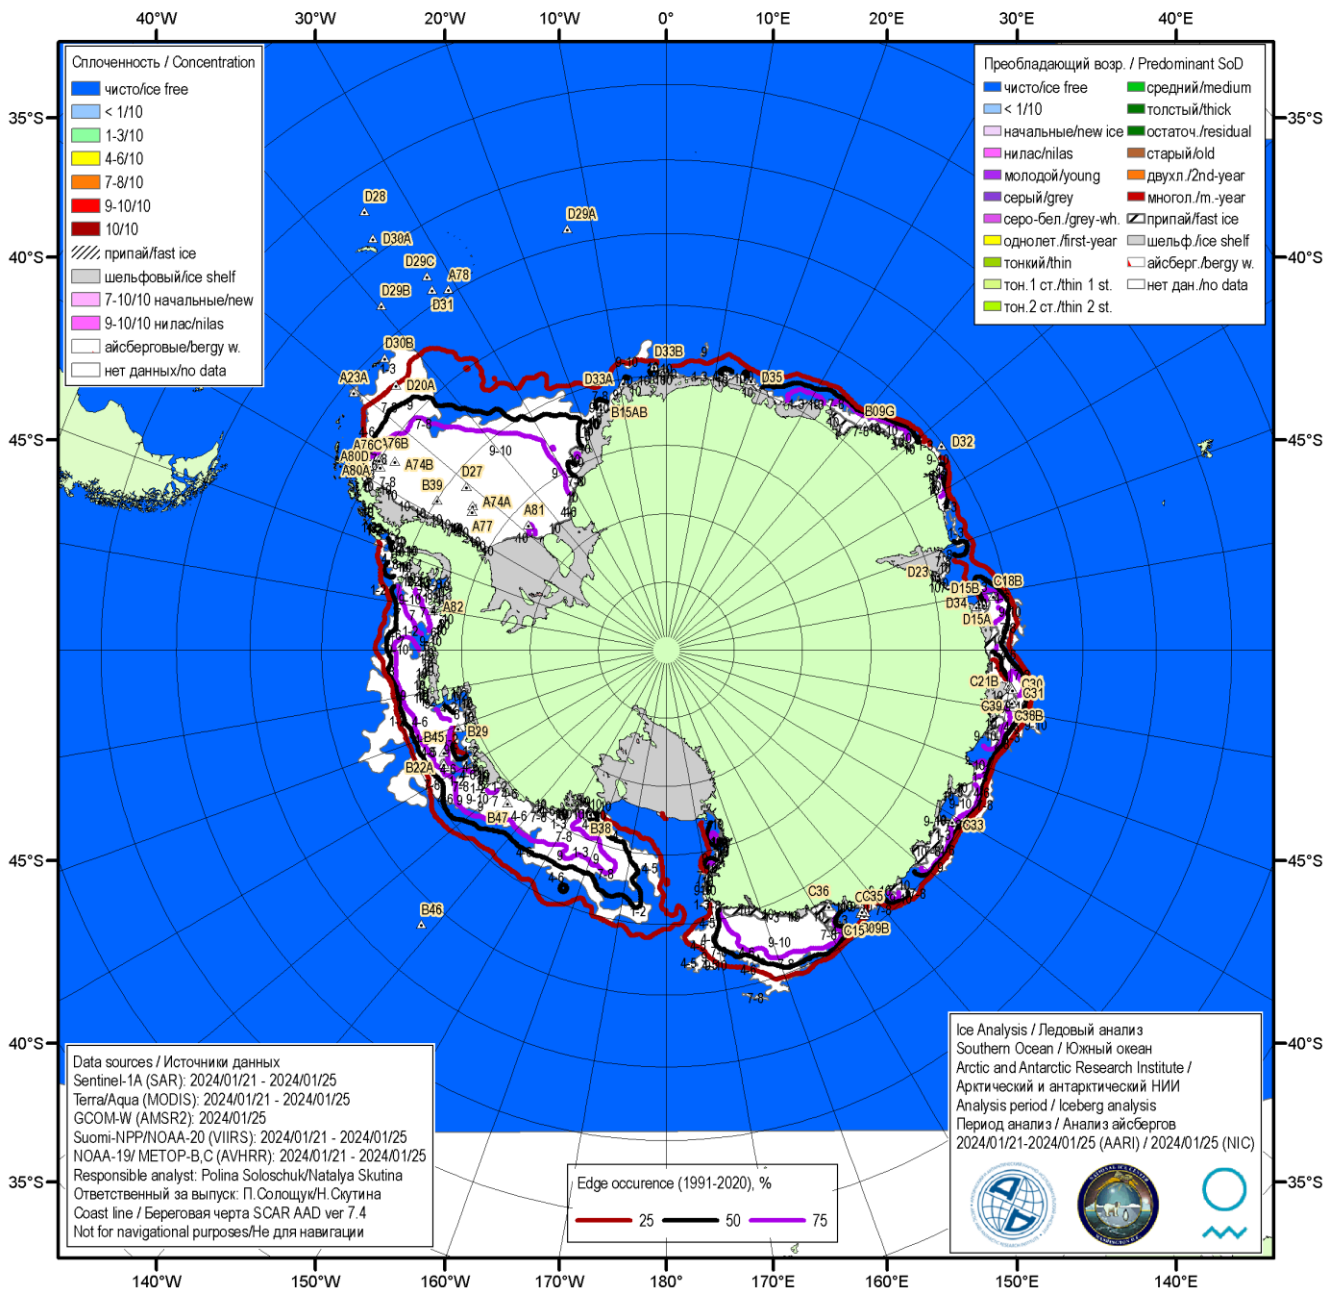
40°W 30°W 20°W 10°W 0° 10°E 20°E 30°E 40°E

35°S 40°S 45°S 45°S 40°S 35°S
35°S 40°S 45°S 45°S 40°S 35°S

Сплоченность / Concentration
чисто/ice free
< 1/10
1-3/10
4-6/10
7-8/10
9-10/10
10/10
припай/fast ice
шельфовый/ice shelf
7-10/10 начальные/new
9-10/10 нилас/nilas
айсберговые/bergy w.
нет данных/no data

Преобладающий возр. / Predominant SoD
чисто/ice free
< 1/10
начальные/new ice
нилас/nilas
молодой/young
серый/grey
серо-бел./grey-wh.
однолет./first-year
тонкий/thin
тон.1 ст./thin 1 st.
тон.2 ст./thin 2 st.
средний/medium
толстый/thick
остаточ./residual
старый/old
двухл./2nd-year
многол./m.-year
припай/fast ice
шельф./ice shelf
айсберг./bergy w.
нет дан./no data

D28 D29A D30A D29C A78 D29B D31 D30B A23A D20A D33B D33A D35 B15AB B09G D32 A76C A76B A80D A80A A74B D27 B39 A74A A81 A77 D23 D15B C18B D34 D15A A82 C21B C30 C31 C39 C38B B29 B45 B22A B47 B38 C33 C36 C35 C15 09B B46

9-10 7-8 1-3 4-6 10 9 7 1-2 8 4-5

Data sources / Источники данных
Sentinel-1A (SAR): 2024/01/21 - 2024/01/25
Terra/Aqua (MODIS): 2024/01/21 - 2024/01/25
GCOM-W (AMSR2): 2024/01/25
Suomi-NPP/NOAA-20 (VIIRS): 2024/01/21 - 2024/01/25
NOAA-19/ METOP-B,C (AVHRR): 2024/01/21 - 2024/01/25
Responsible analyst: Polina Soloshchuk/Natalya Skutina
Ответственный за выпуск: П.Солощук/Н.Скутина
Coast line / Береговая черта SCAR AAD ver 7.4
Not for navigational purposes/Не для навигации

Edge occurence (1991-2020), %
25 50 75

Ice Analysis / Ледовый анализ
Southern Ocean / Южный океан
Arctic and Antarctic Research Institute /
Арктический и антарктический НИИ
Analysis period / Iceberg analysis
Период анализ / Анализ айсбергов
2024/01/21-2024/01/25 (AARI) / 2024/01/25 (NIC)

140°W 150°W 160°W 170°W 180° 170°E 160°E 150°E 140°E